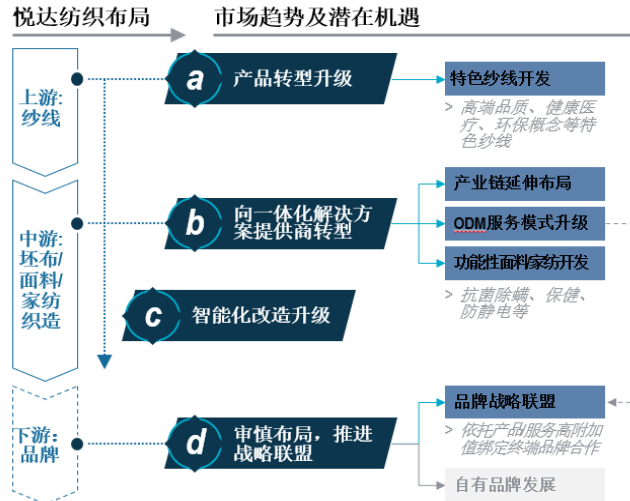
悦达纺织布局

市场趋势及潜在机遇

上游：纱线

中游：坯布/面料/家纺织造

下游：品牌

a 产品转型升级

特色纱线开发

> 高端品质、健康医疗、环保概念等特色纱线

b 向一体化解决方案提供商转型

产业链延伸布局

ODM服务模式升级

功能性面料家纺开发

> 抗菌除螨、保健、防静电等

c 智能化改造升级

d 审慎布局，推进战略联盟

品牌战略联盟

> 依托产品服务高附加值绑定终端品牌合作

自有品牌发展